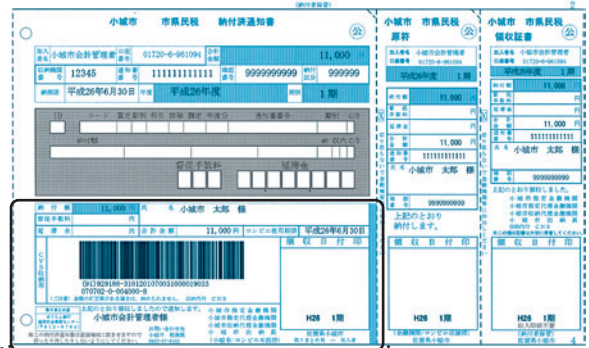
小城市　市県民税　納付済通知書

加入者名　小城市会計管理者
口座番号　01720-6-961094
合計額　11,000
管理番号　12345
通知書番号　1111111111
納付区分　9999999999
納付区分　999999
納期限　平成26年6月30日
年度　平成26年度
期別　1期

ID
納付額
延滞金
督促手数料

納付額　11,000
督促手数料
延滞金
氏名　小城市　太郎　様
合計金額　11,000
コンビニ取扱期限　平成26年6月30日
領収日付印

(91)929186-3101201070031000019033
070702-0-004000-8

小城市会計管理者

H26　1期

小城市　市県民税
原符
加入者名　小城市会計管理者
口座番号　01720-6-961094
平成26年度　1期
納付額　11,000
合計額　11,000
小城市　太郎　様
999999999
上記のとおり納付します。
領収日付印
H26　1期

小城市　市県民税
領収証書
加入者名　小城市会計管理者
口座番号　01720-6-961094
平成26年度　1期
11,000
11,000
1111111111
小城市　太郎　様
上記のとおり領収しました。
領収日付印
H26　1期

2
4